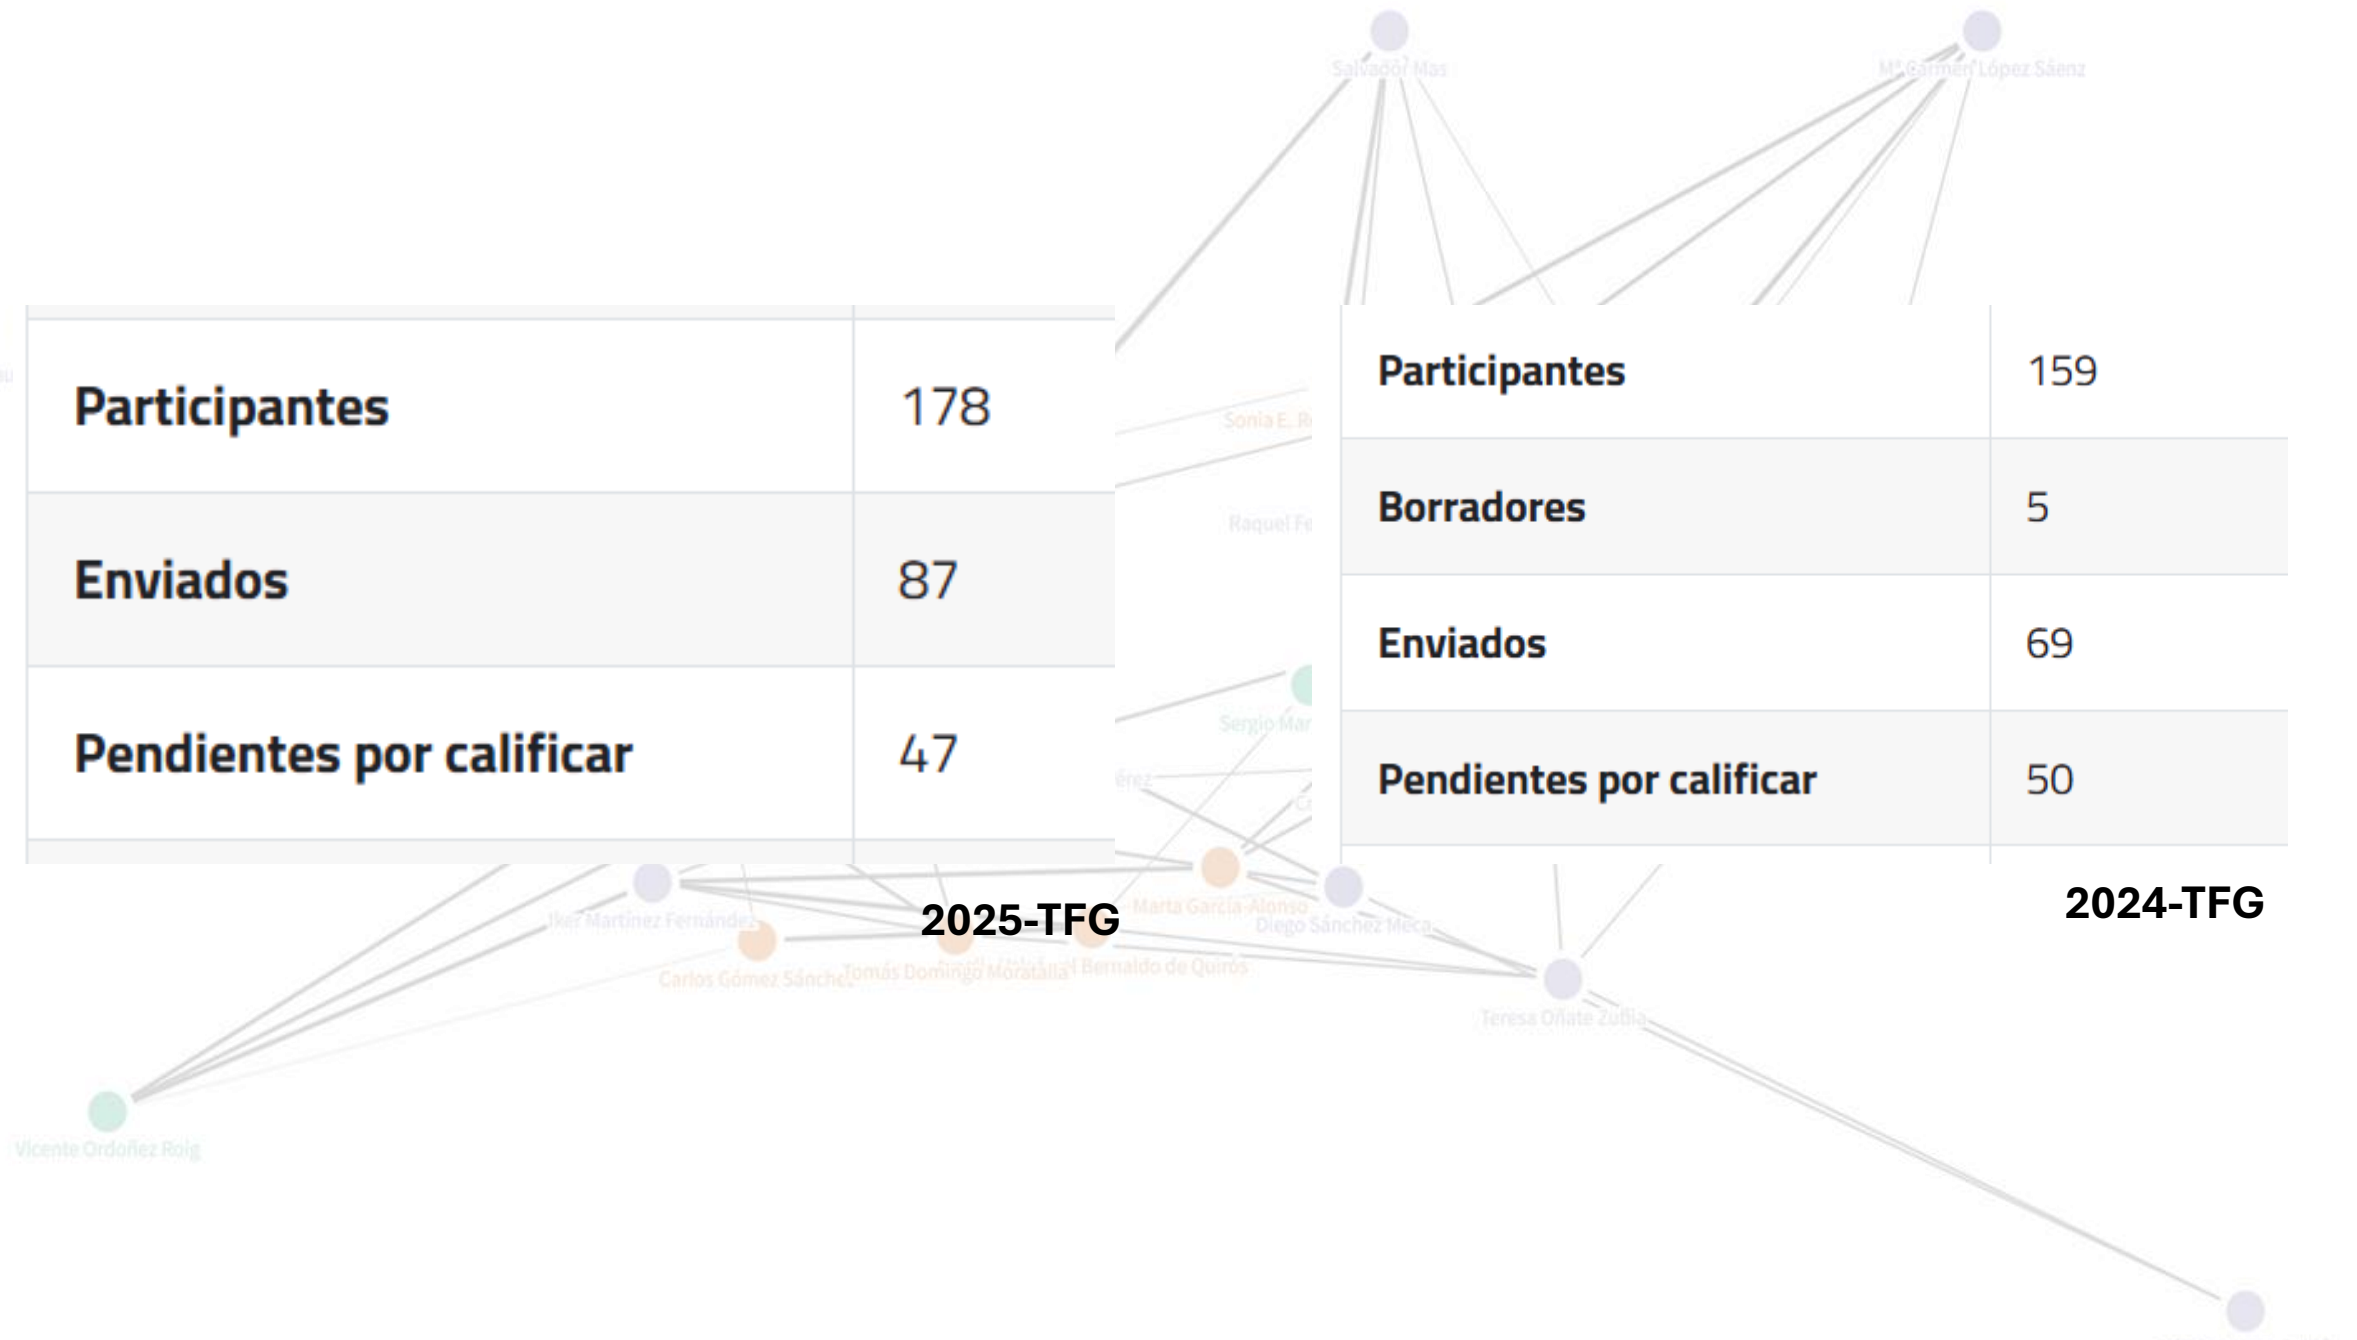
Salvador Mas

Mª Carmen López Sáenz

| Participantes | 178 |
|---|---|
| Enviados | 87 |
| Pendientes por calificar | 47 |

2025-TFG

| Participantes | 159 |
|---|---|
| Borradores | 5 |
| Enviados | 69 |
| Pendientes por calificar | 50 |

2024-TFG

Sonia E. R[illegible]

Raquel F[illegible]

Sergio Mar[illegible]

Iker Martínez Fernández

Carlos Gómez Sánchez

Tomás Domingo Moratalla

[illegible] Bernaldo de Quirós

Marta García-Alonso

Diego Sánchez Meca

Teresa Oñate Zubía

Vicente Ordoñez Roig